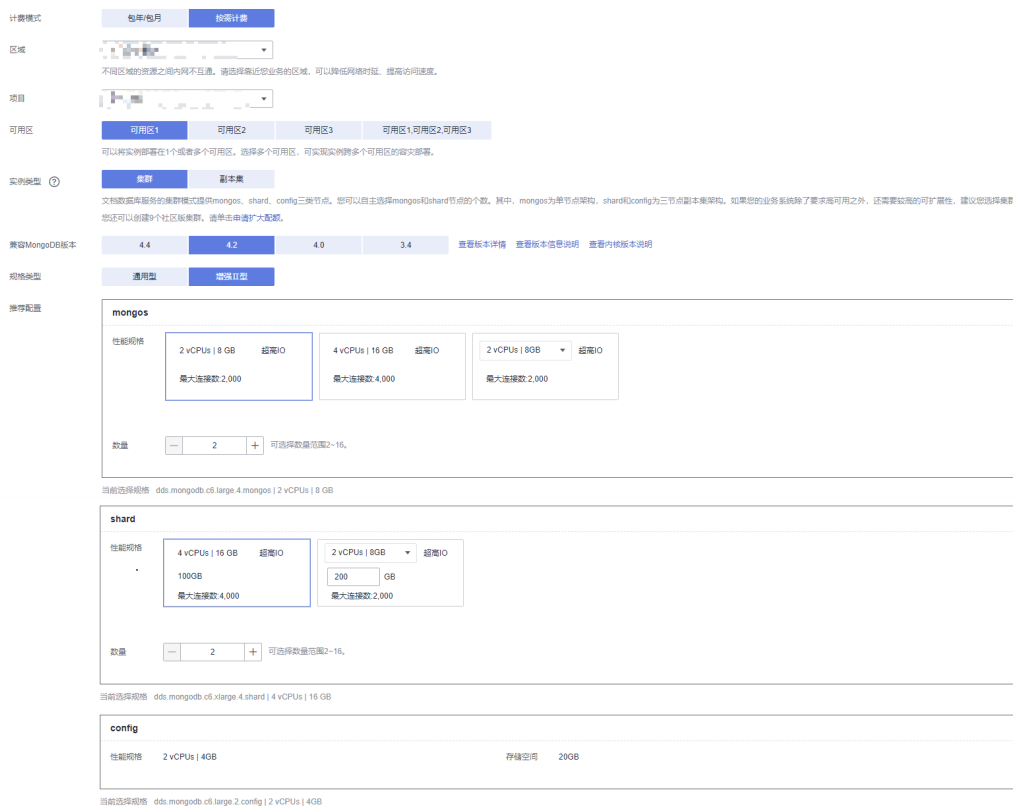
计费模式 包年/包月 按需计费

区域 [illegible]

不同区域的资源之间内网不互通。请选择靠近您业务的区域，可以降低网络时延、提高访问速度。

项目 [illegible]

可用区 可用区1 可用区2 可用区3 可用区1,可用区2,可用区3

可以将实例部署在1个或者多个可用区。选择多个可用区，可实现实例跨多个可用区的容灾部署。

实例类型 集群 副本集

文档数据库服务的集群模式提供mongos、shard、config三类节点。您可以自主选择mongos和shard节点的个数。其中，mongos为单节点架构，shard和config为三节点副本集架构。如果您的业务系统除了要求高可用之外，还需要较高的可扩展性，建议您选择集群

您还可以创建9个社区版集群。请单击申请扩大配额。

兼容MongoDB版本 4.4 4.2 4.0 3.4 查看版本详情 查看版本信息说明 查看内核版本说明

规格类型 通用型 增强II型

推荐配置

mongos

性能规格

2 vCPUs | 8 GB 超高IO 最大连接数:2,000

4 vCPUs | 16 GB 超高IO 最大连接数:4,000

2 vCPUs | 8GB 超高IO 最大连接数:2,000

数量 — 2 + 可选择数量范围2~16。

当前选择规格 dds.mongodb.c6.large.4.mongos | 2 vCPUs | 8 GB

shard

性能规格

4 vCPUs | 16 GB 超高IO 100GB 最大连接数:4,000

2 vCPUs | 8GB 超高IO 200 GB 最大连接数:2,000

数量 — 2 + 可选择数量范围2~16。

当前选择规格 dds.mongodb.c6.xlarge.4.shard | 4 vCPUs | 16 GB

config

性能规格 2 vCPUs | 4GB 存储空间 20GB

当前选择规格 dds.mongodb.c6.large.2.config | 2 vCPUs | 4GB